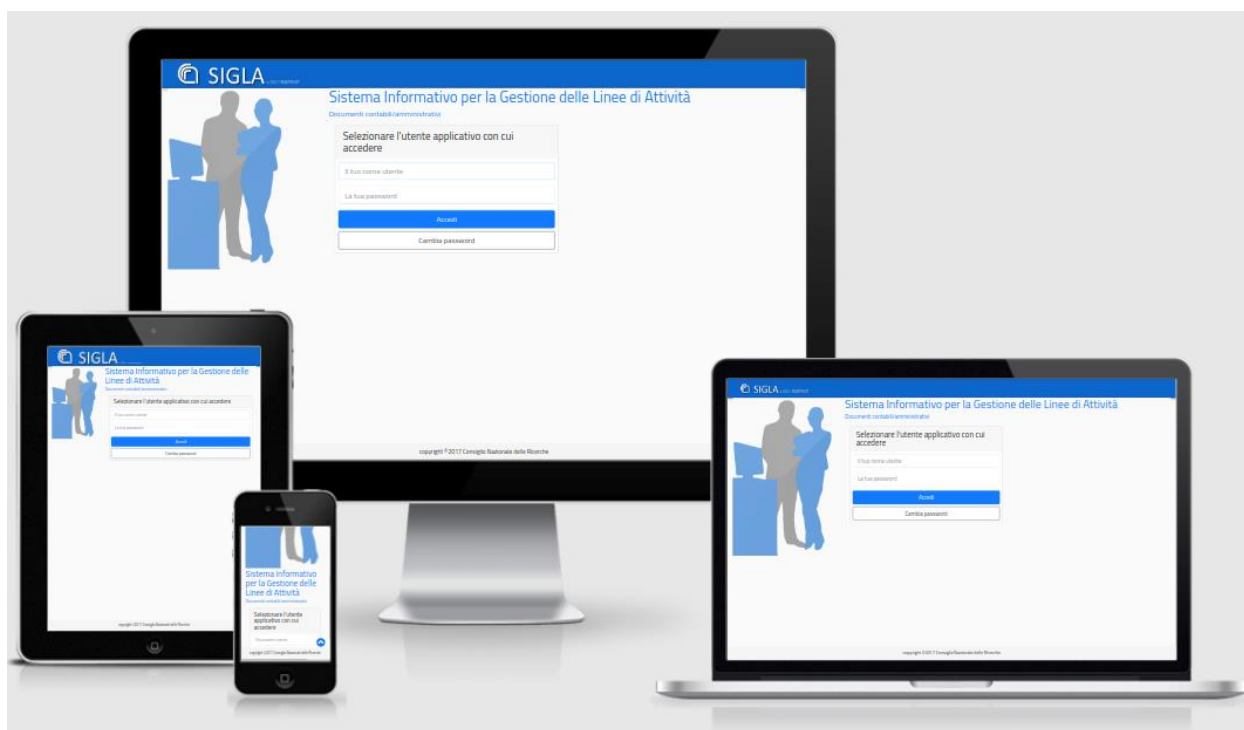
SIGLA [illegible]

Sistema Informativo per la Gestione delle Linee di Attività

Documenti contabili/amministrativi

Selezionare l'utente applicativo con cui accedere

Il tuo nome utente

La tua password

Accedi

Cambia password

copyright © 2017 Consiglio Nazionale delle Ricerche

SIGLA

Sistema Informativo per la Gestione delle Linee di Attività

Documenti contabili/amministrativi

Selezionare l'utente applicativo con cui accedere

Il tuo nome utente

La tua password

Accedi

Cambia password

copyright © 2017 Consiglio Nazionale delle Ricerche

Sistema Informativo per la Gestione delle Linee di Attività

Documenti contabili/amministrativi

Selezionare l'utente applicativo con cui accedere

Il tuo nome utente

copyright © 2017 Consiglio Nazionale delle Ricerche

SIGLA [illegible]

Sistema Informativo per la Gestione delle Linee di Attività

Documenti contabili/amministrativi

Selezionare l'utente applicativo con cui accedere

Il tuo nome utente

La tua password

Accedi

Cambia password

copyright © 2017 Consiglio Nazionale delle Ricerche